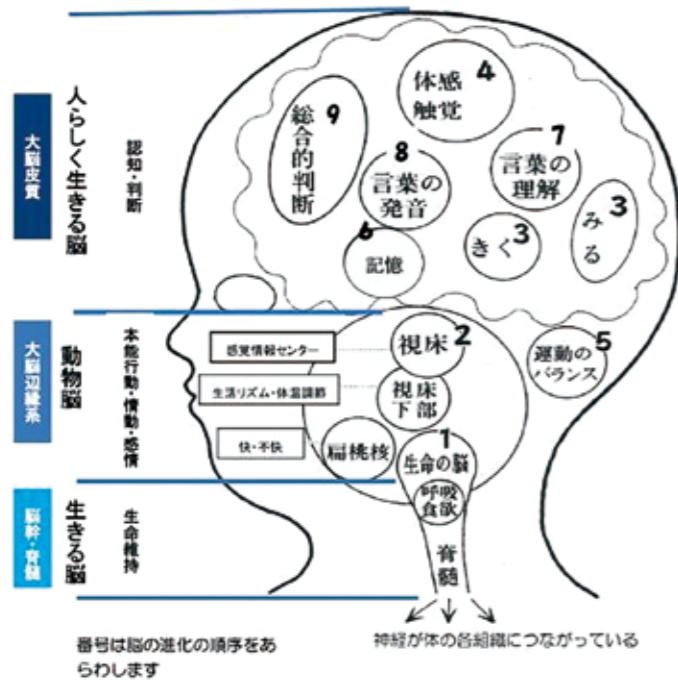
大脳皮質
人らしく生きる脳
認知・判断

体感触覚 4
総合的判断 9
7 言葉の理解
8 言葉の発音
3 みる
6 記憶
きく 3

大脳辺縁系
動物脳
本能行動・情動・感情

感覚情報センター
生活リズム・体温調節
快・不快

視床 2
視床下部
運動のバランス 5
扁桃核
1 生命の脳
呼吸 食欲

脳幹・脊髄
生きる脳
生命維持

脊髄

番号は脳の進化の順序をあらわします

神経が体の各組織につながっている